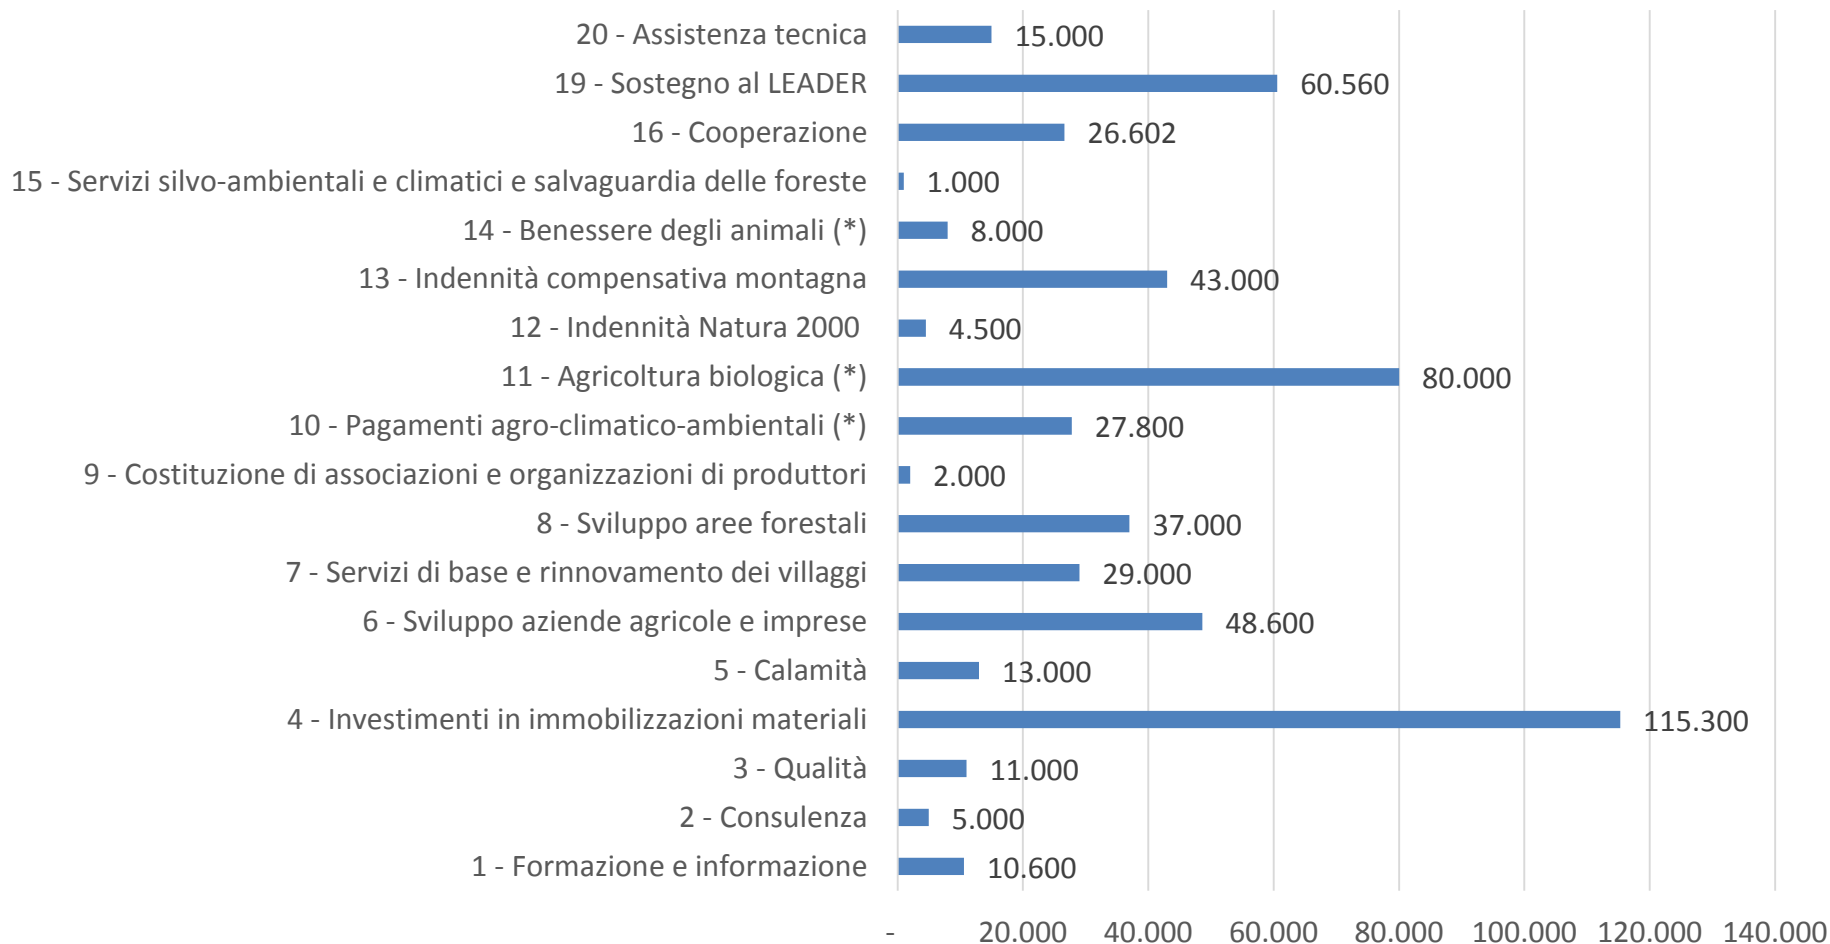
20 - Assistenza tecnica 15.000
19 - Sostegno al LEADER 60.560
16 - Cooperazione 26.602
15 - Servizi silvo-ambientali e climatici e salvaguardia delle foreste 1.000
14 - Benessere degli animali (*) 8.000
13 - Indennità compensativa montagna 43.000
12 - Indennità Natura 2000 4.500
11 - Agricoltura biologica (*) 80.000
10 - Pagamenti agro-climatico-ambientali (*) 27.800
9 - Costituzione di associazioni e organizzazioni di produttori 2.000
8 - Sviluppo aree forestali 37.000
7 - Servizi di base e rinnovamento dei villaggi 29.000
6 - Sviluppo aziende agricole e imprese 48.600
5 - Calamità 13.000
4 - Investimenti in immobilizzazioni materiali 115.300
3 - Qualità 11.000
2 - Consulenza 5.000
1 - Formazione e informazione 10.600

- 20.000 40.000 60.000 80.000 100.000 120.000 140.000